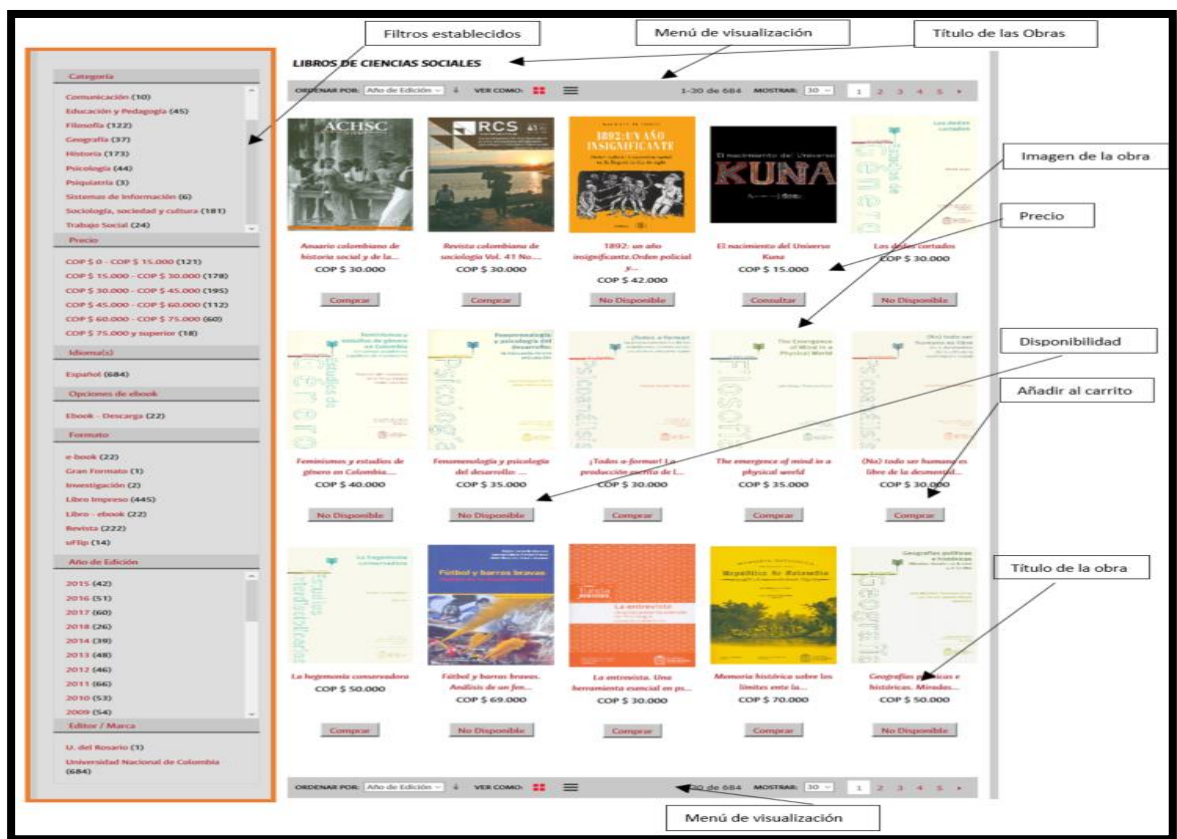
Filtros establecidos

Menú de visualización

Título de las Obras

LIBROS DE CIENCIAS SOCIALES

ORDENAR POR: Año de Edición VER COMO: 1-30 de 684 MOSTRAR: 30 1 2 3 4 5

Categoría
Comunicación (10)
Educación y Pedagogía (45)
Filosofía (122)
Geografía (37)
Historia (173)
Psicología (44)
Psiquiatría (3)
Sistemas de información (6)
Sociología, sociedad y cultura (181)
Trabajo Social (24)

Precio
COP $ 0 - COP $ 15.000 (121)
COP $ 15.000 - COP $ 30.000 (178)
COP $ 30.000 - COP $ 45.000 (195)
COP $ 45.000 - COP $ 60.000 (112)
COP $ 60.000 - COP $ 75.000 (60)
COP $ 75.000 y superior (18)

Idioma(s)
Español (684)

Opciones de ebook
Ebook - Descarga (22)

Formato
e-book (22)
Gran Formato (1)
Investigación (2)
Libro Impreso (445)
Libro - ebook (22)
Revista (222)
uFlip (14)

Año de Edición
2015 (42)
2016 (51)
2017 (60)
2018 (26)
2014 (39)
2013 (48)
2012 (46)
2011 (66)
2010 (53)
2009 (54)

Editor / Marca
U. del Rosario (1)
Universidad Nacional de Colombia (684)

Imagen de la obra

Precio

Disponibilidad

Añadir al carrito

Título de la obra

ACHSC
Anuario colombiano de historia social y de la...
COP $ 30.000
Comprar

RCS
Revista colombiana de sociología Vol. 41 No....
COP $ 30.000
Comprar

1892: UN AÑO INSIGNIFICANTE
1892: un año insignificante.Orden policial y...
COP $ 42.000
No Disponible

El nacimiento del Universo KUNA
El nacimiento del Universo Kuna
COP $ 15.000
Consultar

Los dedos cortados
COP $ 30.000
No Disponible

Feminismos y estudios de género en Colombia....
COP $ 40.000
No Disponible

Fenomenología y psicología del desarrollo:...
COP $ 35.000
No Disponible

¡Todos a formar! La producción escrita de l...
COP $ 30.000
Comprar

The emergence of mind in a physical world
COP $ 35.000
Comprar

(No) todo ser humano es libre de la desmemorial...
COP $ 30.000
Comprar

La hegemonía conservadora
COP $ 50.000
Comprar

Fútbol y barras bravas
Fútbol y barras bravas. Análisis de un fen...
COP $ 69.000
No Disponible

La entrevista
La entrevista. Una herramienta esencial en pr...
COP $ 30.000
Comprar

República de Colombia
Memoria histórica sobre los límites ente la...
COP $ 70.000
Comprar

Geografías políticas e históricas. Miradas...
COP $ 50.000
No Disponible

ORDENAR POR: Año de Edición VER COMO: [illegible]30 de 684 MOSTRAR: 30 1 2 3 4 5

Menú de visualización